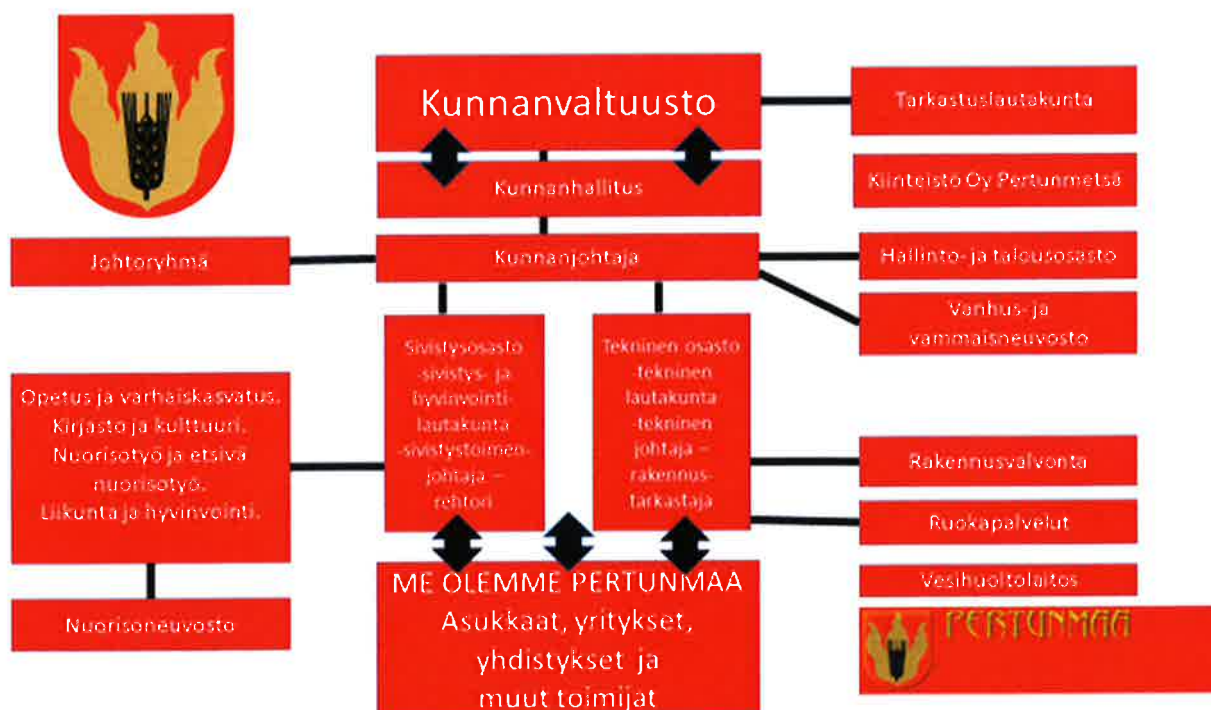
Kunnanvaltuusto

Tarkastuslautakunta

Kunnanhallitus

Kiinteistö Oy Pertunmetsä

Johtoryhmä

Kunnanjohtaja

Hallinto- ja talousosasto

Vanhus- ja vammaisneuvosto

Sivistysosasto -sivistys- ja hyvinvointilautakunta -sivistystoimenjohtaja – rehtori

Tekninen osasto -tekninen lautakunta -tekninen johtaja – rakennustarkastaja

Opetus ja varhaiskasvatus. Kirjasto ja kulttuuri. Nuorisotyö ja etsivä nuorisotyö. Liikunta ja hyvinvointi.

Rakennusvalvonta

Ruokapalvelut

Vesihuoltolaitos

ME OLEMME PERTUNMAA Asukkaat, yritykset, yhdistykset ja muut toimijat

Nuorisoneuvosto

PERTUNMAA